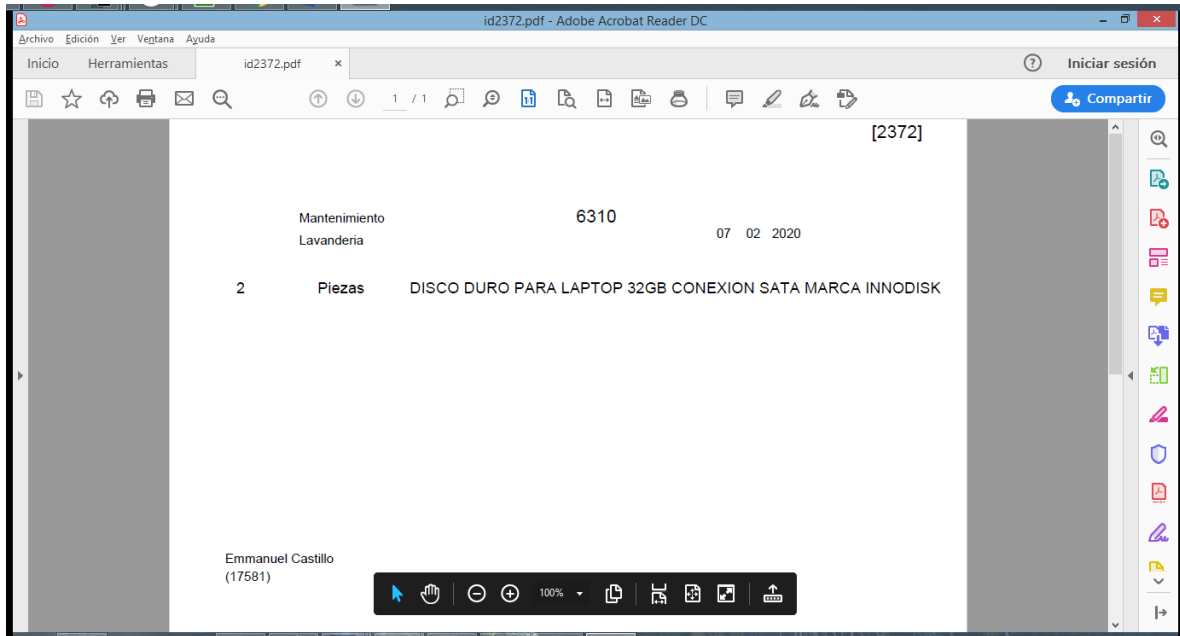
id2372.pdf - Adobe Acrobat Reader DC

Archivo Edición Ver Ventana Ayuda

Inicio Herramientas id2372.pdf ×

Iniciar sesión

1 / 1

Compartir

[2372]

Mantenimiento
Lavanderia

6310

07 02 2020

2 Piezas DISCO DURO PARA LAPTOP 32GB CONEXION SATA MARCA INNODISK

Emmanuel Castillo
(17581)

100%